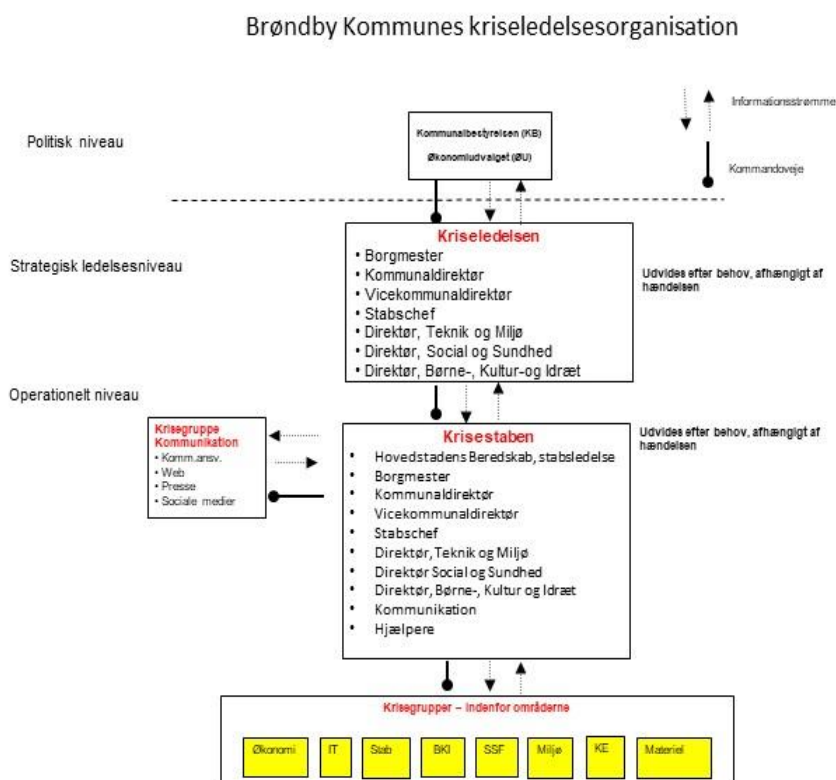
Brøndby Kommunes kriseledelsesorganisation

Informationsstrømme

Kommandoveje

Politisk niveau

Kommunalbestyrelsen (KB)

Økonomiudvalget (ØU)

Strategisk ledelsesniveau

Kriseledelsen
• Borgmester
• Kommunaldirektør
• Vicekommunaldirektør
• Stabschef
• Direktør, Teknik og Miljø
• Direktør, Social og Sundhed
• Direktør, Børne-, Kultur-og Idræt

Udvides efter behov, afhængigt af hændelsen

Operationelt niveau

Krisegruppe Kommunikation
• Komm.ansv.
• Web
• Presse
• Sociale medier

Krisestaben
• Hovedstadens Beredskab, stabsledelse
• Borgmester
• Kommunaldirektør
• Vicekommunaldirektør
• Stabschef
• Direktør, Teknik og Miljø
• Direktør Social og Sundhed
• Direktør, Børne-, Kultur og Idræt
• Kommunikation
• Hjælpere

Udvides efter behov, afhængigt af hændelsen

Krisegrupper – indenfor områderne

Økonomi | IT | Stab | BKI | SSF | Miljø | KE | Materiel